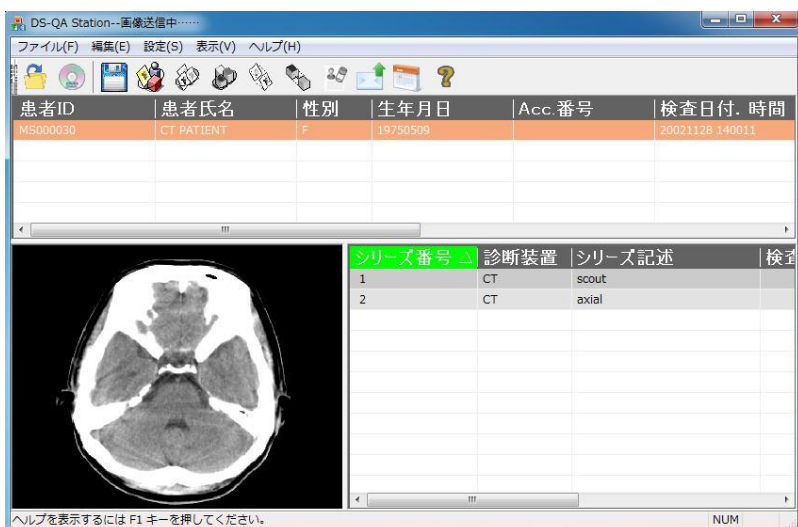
DS-QA Station--画像送信中……

ファイル(F) 編集(E) 設定(S) 表示(V) ヘルプ(H)

| 患者ID | 患者氏名 | 性別 | 生年月日 | Acc.番号 | 検査日付. 時間 |
|---|---|---|---|---|---|
| MS000030 | CT PATIENT | F | 19750509 | | 20021128 140011 |

| シリーズ番号 △ | 診断装置 | シリーズ記述 | 検査 |
|---|---|---|---|
| 1 | CT | scout | |
| 2 | CT | axial | |

ヘルプを表示するには F1 キーを押してください。 NUM